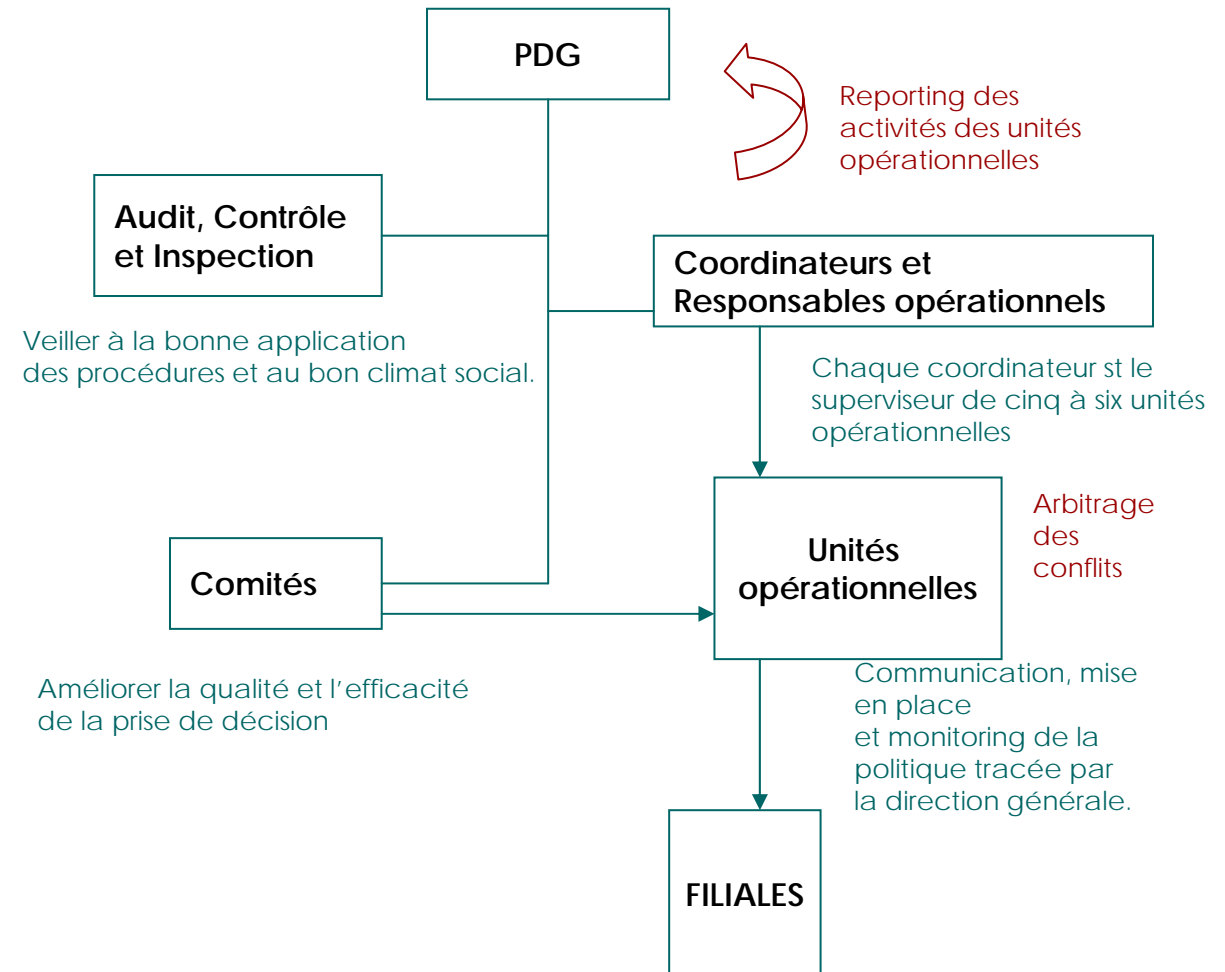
PDG

Reporting des activités des unités opérationnelles

Audit, Contrôle et Inspection

Coordinateurs et Responsables opérationnels

Veiller à la bonne application des procédures et au bon climat social.

Chaque coordinateur st le superviseur de cinq à six unités opérationnelles

Arbitrage des conflits

Comités

Unités opérationnelles

Améliorer la qualité et l'efficacité de la prise de décision

Communication, mise en place et monitoring de la politique tracée par la direction générale.

FILIALES